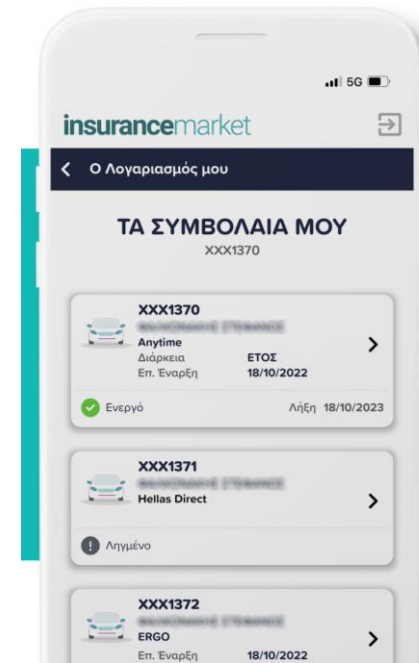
5G

insurancemarket

Ο Λογαριασμός μου

ΤΑ ΣΥΜΒΟΛΑΙΑ ΜΟΥ
XXX1370

XXX1370
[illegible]
Anytime
Διάρκεια ΕΤΟΣ
Επ. Έναρξη 18/10/2022

Ενεργό
Λήξη 18/10/2023

XXX1371
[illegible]
Hellas Direct

Ληγμένο

XXX1372
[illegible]
ERGO
Επ. Έναρξη 18/10/2022